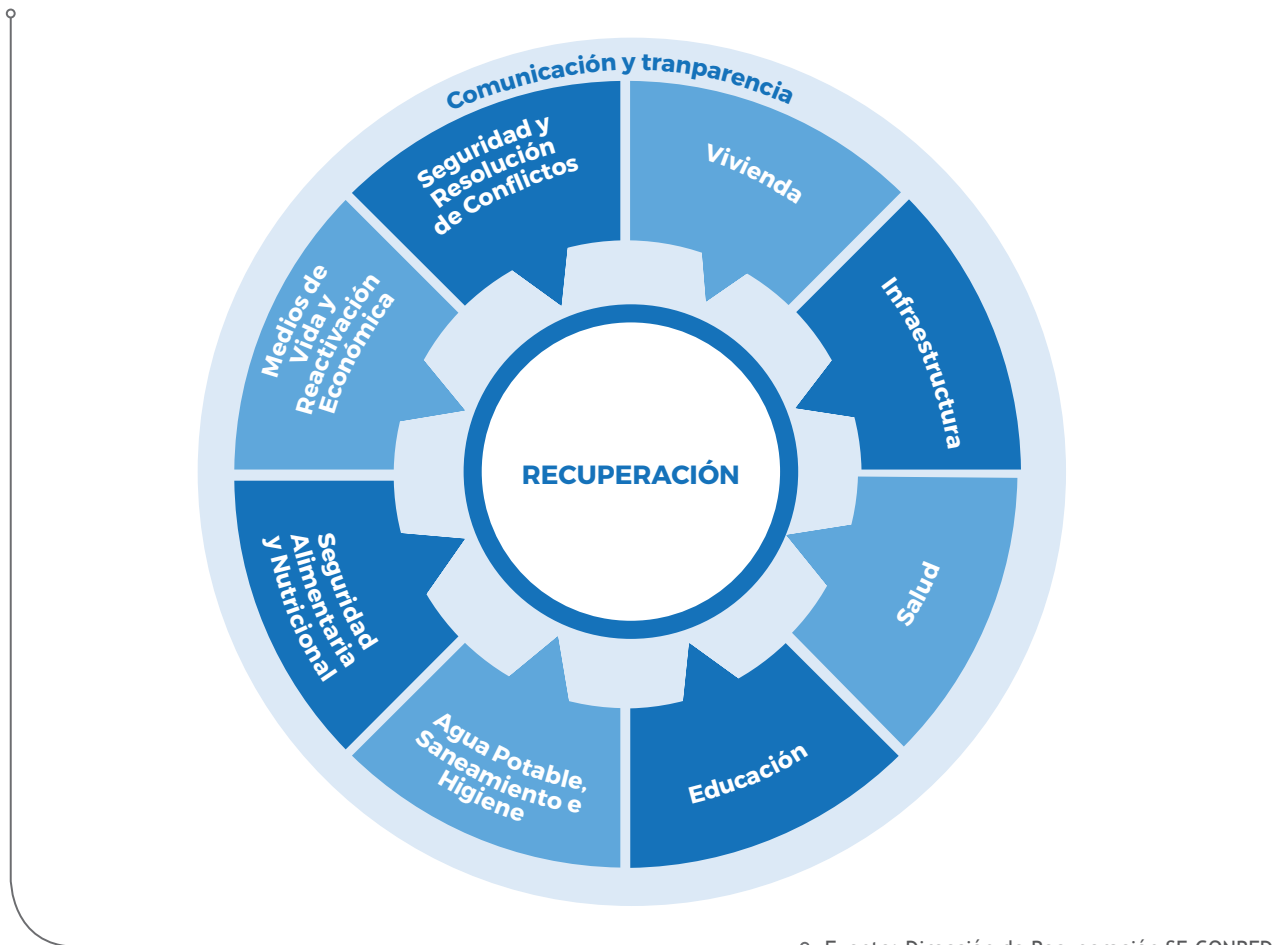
Comunicación y tranparencia

Seguridad y Resolución de Conflictos

Vivienda

Infraestructura

Salud

Educación

Agua Potable, Saneamiento e Higiene

Seguridad Alimentaria y Nutricional

Medios de Vida y Reactivación Económica

RECUPERACIÓN

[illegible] Fuente: Dirección de Recuperación SE-CONRED